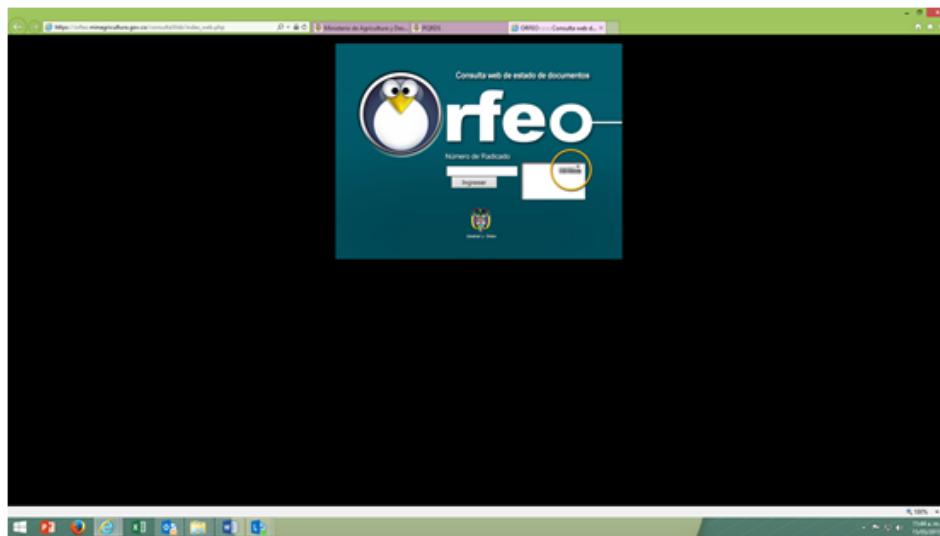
https://orfeo.minagricultura.gov.co/consultaWeb/index_web.php

Ministerio de Agricultura y Des...

PQRDS

ORFEO :::: Consulta web d...

Consulta web de estado de documentos

rfeo

Numero de Radicado

Ingresar

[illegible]

100%